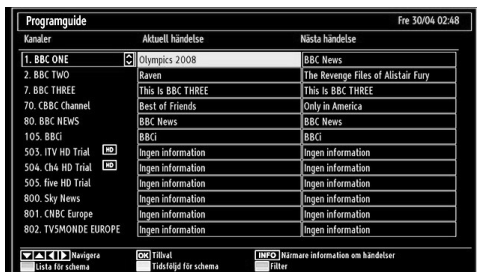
Programguide

Fre 30/04 02:48

| Kanaler | Aktuell händelse | Nästa händelse |
|---|---|---|
| 1. BBC ONE | Olympics 2008 | BBC News |
| 2. BBC TWO | Raven | The Revenge Files of Alistair Fury |
| 7. BBC THREE | This Is BBC THREE | This Is BBC THREE |
| 70. CBBC Channel | Best of Friends | Only in America |
| 80. BBC NEWS | BBC News | BBC News |
| 105. BBCi | BBCi | BBCi |
| 503. ITV HD Trial HD | Ingen information | Ingen information |
| 504. Ch4 HD Trial HD | Ingen information | Ingen information |
| 505. five HD Trial | Ingen information | Ingen information |
| 800. Sky News | Ingen information | Ingen information |
| 801. CNBC Europe | Ingen information | Ingen information |
| 802. TV5MONDE EUROPE | Ingen information | Ingen information |

Navigera
Lista för schema
OK Tillval
Tidsföljd för schema
INFO Närmare information om händelser
Filter